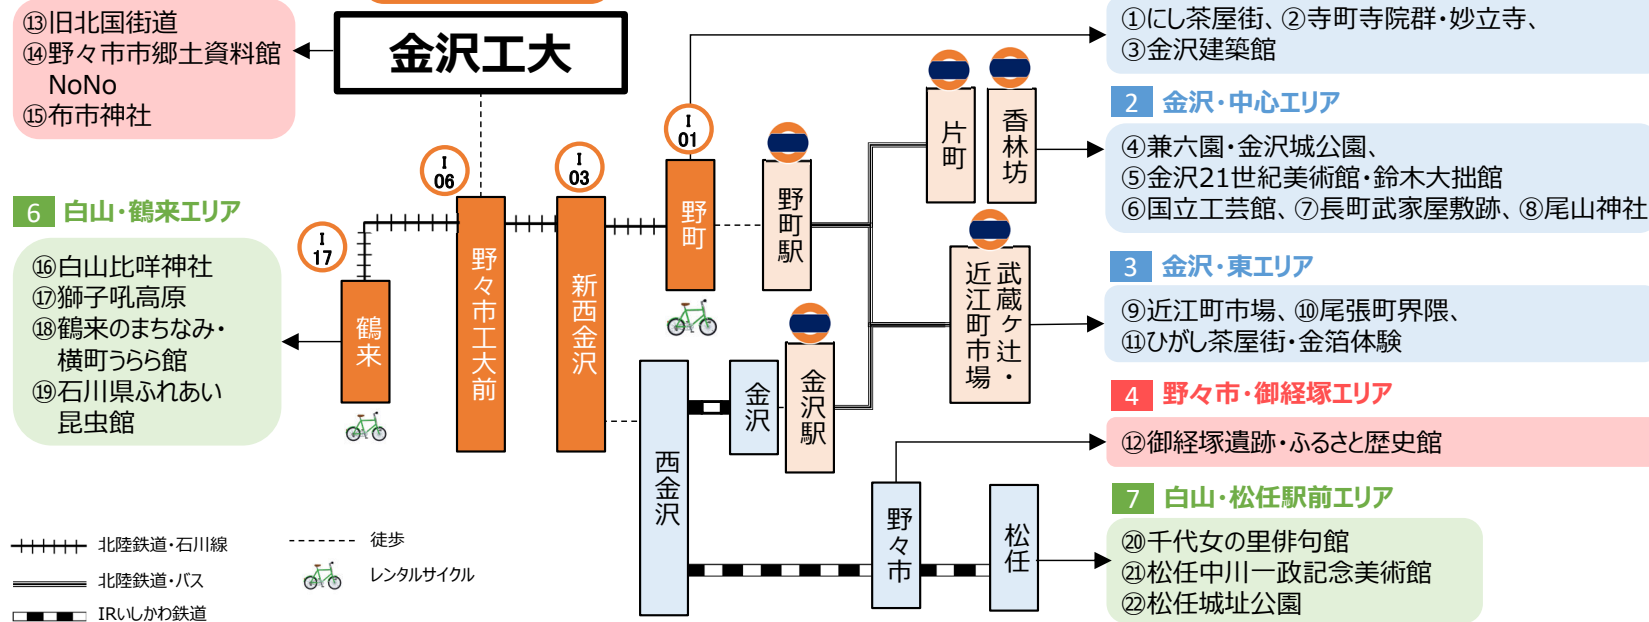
⑬旧北国街道
⑭野々市市郷土資料館 NoNo
⑮布市神社

金沢工大

①にし茶屋街、②寺町寺院群・妙立寺、
③金沢建築館

2 金沢・中心エリア
④兼六園・金沢城公園、
⑤金沢21世紀美術館・鈴木大拙館
⑥国立工芸館、⑦長町武家屋敷跡、⑧尾山神社

3 金沢・東エリア
⑨近江町市場、⑩尾張町界隈、
⑪ひがし茶屋街・金箔体験

4 野々市・御経塚エリア
⑫御経塚遺跡・ふるさと歴史館

7 白山・松任駅前エリア
⑳千代女の里俳句館
㉑松任中川一政記念美術館
㉒松任城址公園

6 白山・鶴来エリア
⑯白山比咩神社
⑰獅子吼高原
⑱鶴来のまちなみ・横町うらら館
⑲石川県ふれあい昆虫館

I 17
鶴来
I 06
野々市工大前
I 03
新西金沢
I 01
野町
野町駅
片町
香林坊
武蔵ヶ辻・近江町市場
金沢
金沢駅
西金沢
野々市
松任

北陸鉄道・石川線
北陸鉄道・バス
IRいしかわ鉄道
徒歩
レンタルサイクル